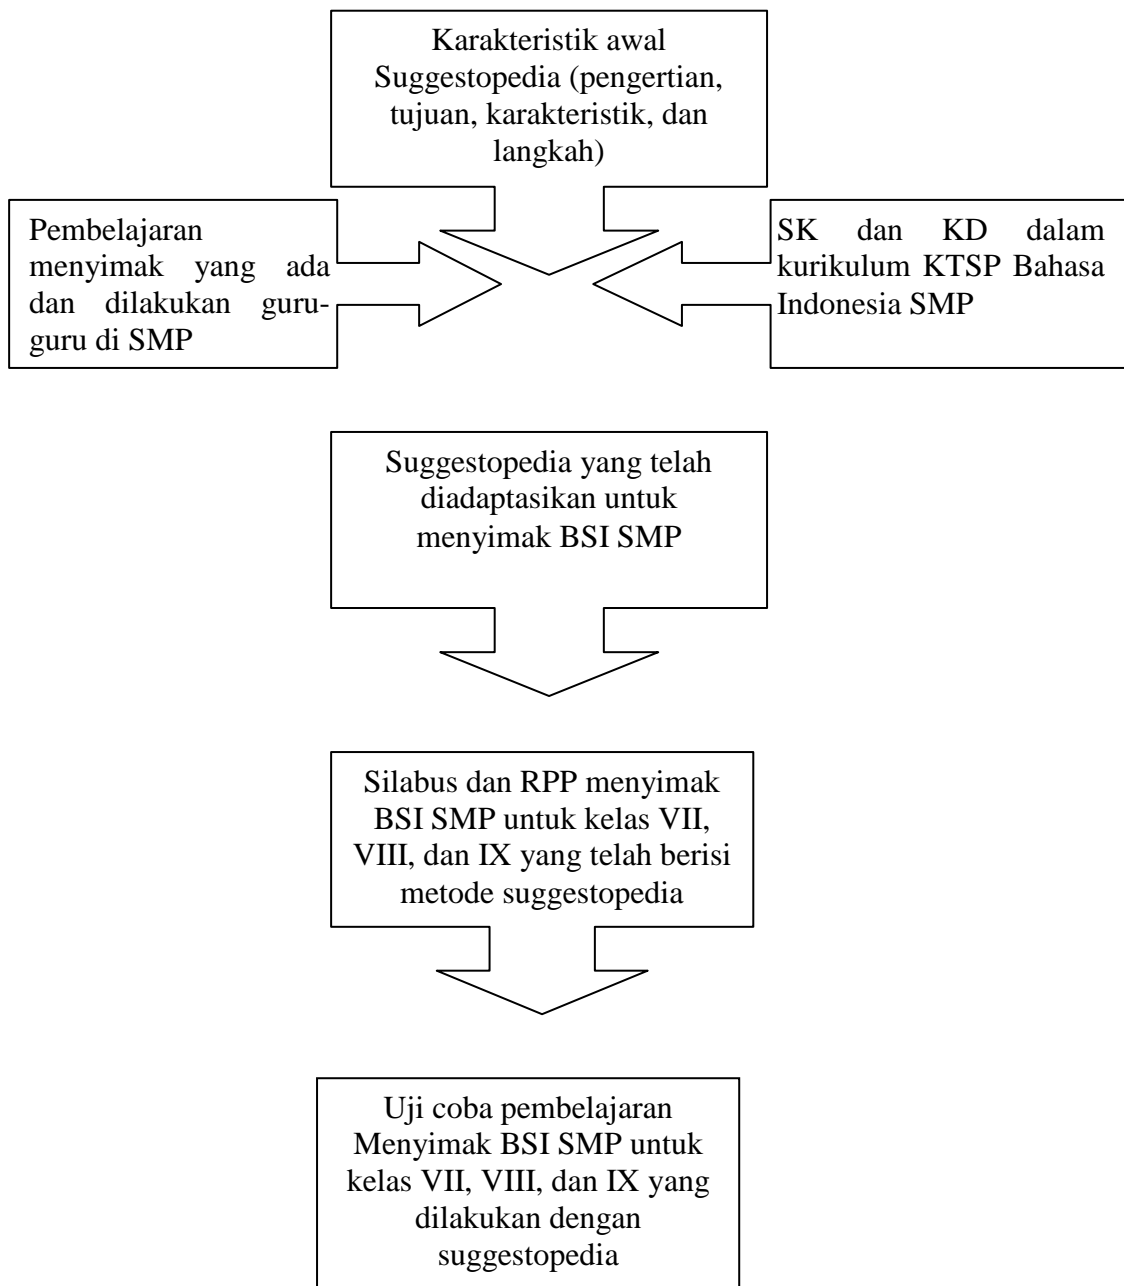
Karakteristik awal Suggestopedia (pengertian, tujuan, karakteristik, dan langkah)

Pembelajaran menyimak yang ada dan dilakukan guru-guru di SMP

SK dan KD dalam kurikulum KTSP Bahasa Indonesia SMP

Suggestopedia yang telah diadaptasikan untuk menyimak BSI SMP

Silabus dan RPP menyimak BSI SMP untuk kelas VII, VIII, dan IX yang telah berisi metode suggestopedia

Uji coba pembelajaran Menyimak BSI SMP untuk kelas VII, VIII, dan IX yang dilakukan dengan suggestopedia